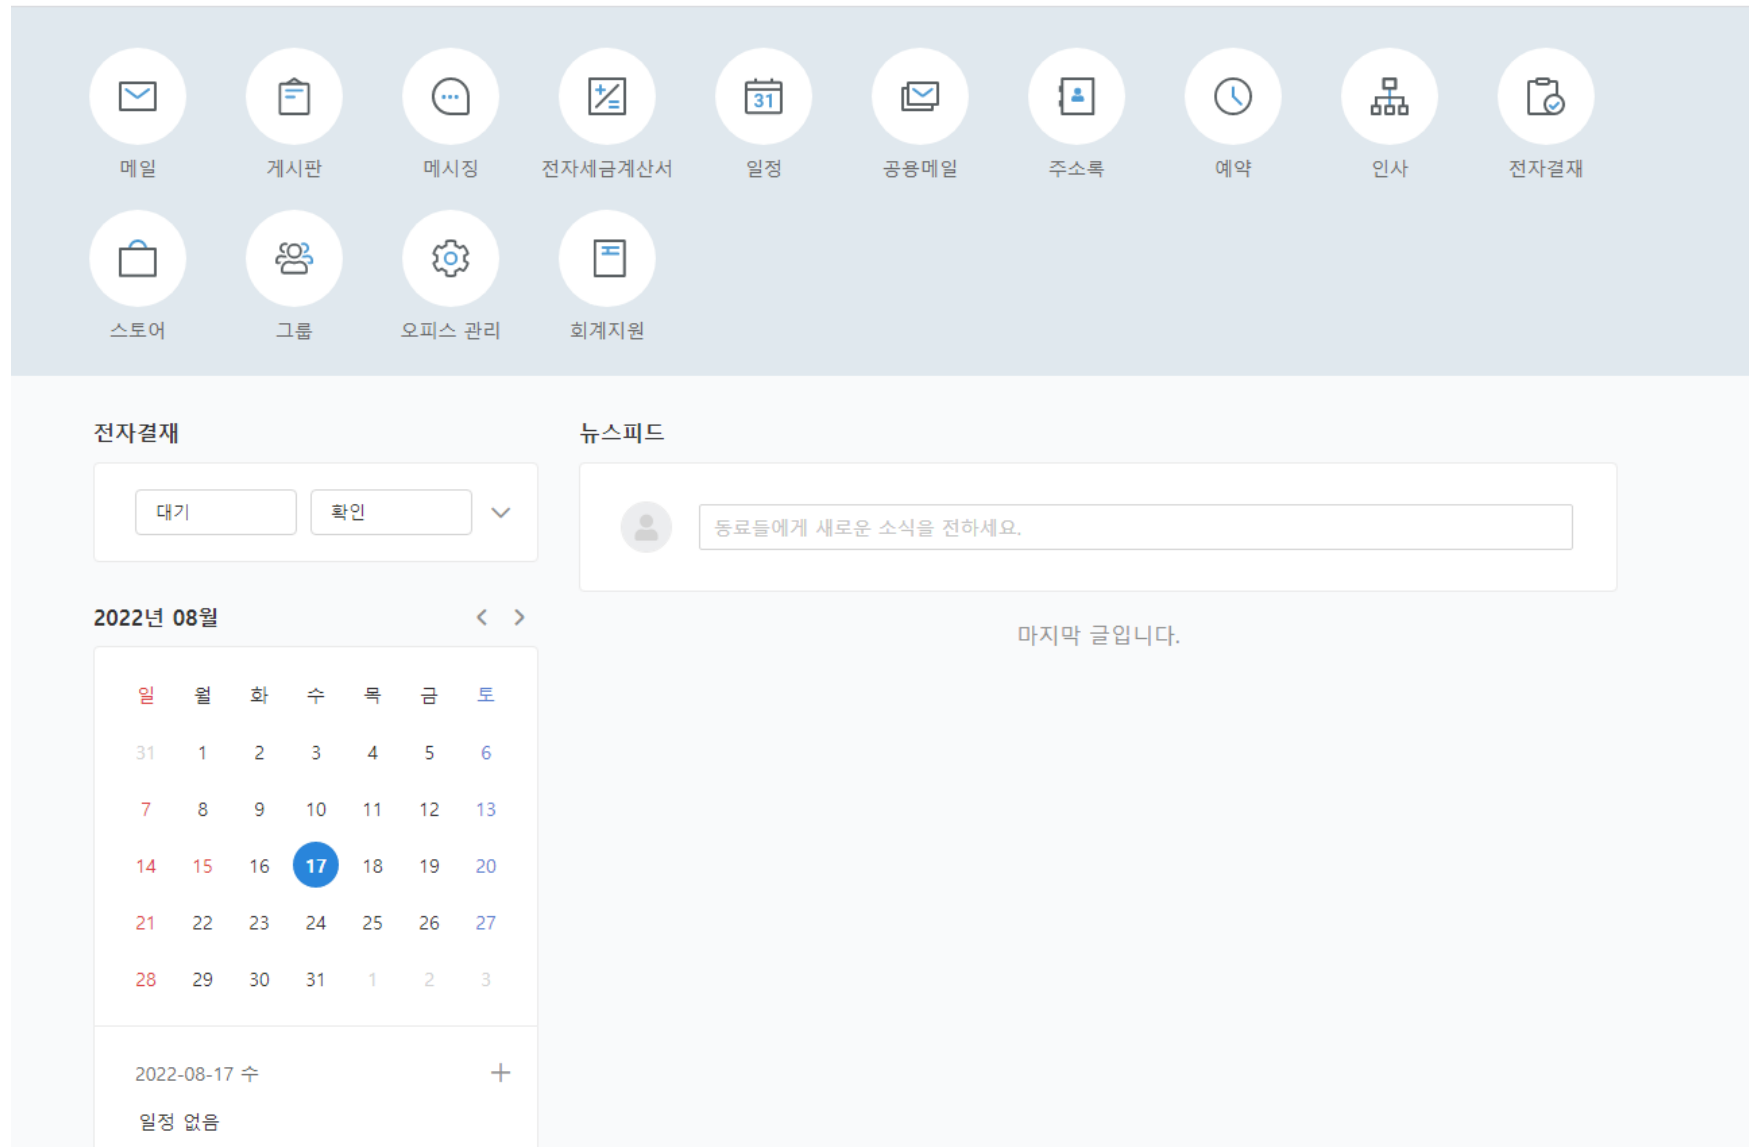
메일 게시판 메시징 전자세금계산서 일정 공용메일 주소록 예약 인사 전자결재

스토어 그룹 오피스 관리 회계지원

전자결재

대기 확인

2022년 08월

| 일 | 월 | 화 | 수 | 목 | 금 | 토 |
|---|---|---|---|---|---|---|
| 31 | 1 | 2 | 3 | 4 | 5 | 6 |
| 7 | 8 | 9 | 10 | 11 | 12 | 13 |
| 14 | 15 | 16 | 17 | 18 | 19 | 20 |
| 21 | 22 | 23 | 24 | 25 | 26 | 27 |
| 28 | 29 | 30 | 31 | 1 | 2 | 3 |

2022-08-17 수 +

일정 없음

뉴스피드

동료들에게 새로운 소식을 전하세요.

마지막 글입니다.